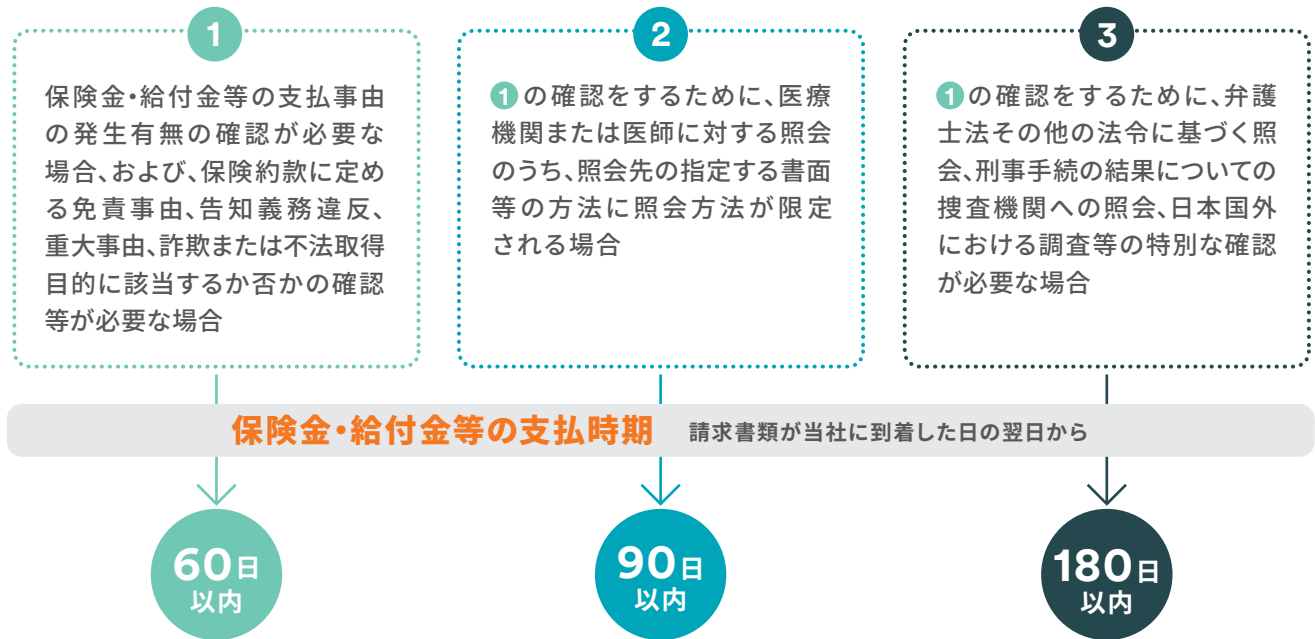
1

保険金・給付金等の支払事由の発生有無の確認が必要な場合、および、保険約款に定める免責事由、告知義務違反、重大事由、詐欺または不法取得目的に該当するか否かの確認等が必要な場合

2

1の確認をするために、医療機関または医師に対する照会のうち、照会先の指定する書面等の方法に照会方法が限定される場合

3

1の確認をするために、弁護士法その他の法令に基づく照会、刑事手続の結果についての捜査機関への照会、日本国外における調査等の特別な確認が必要な場合

保険金・給付金等の支払時期 請求書類が当社に到着した日の翌日から

60日以内

90日以内

180日以内